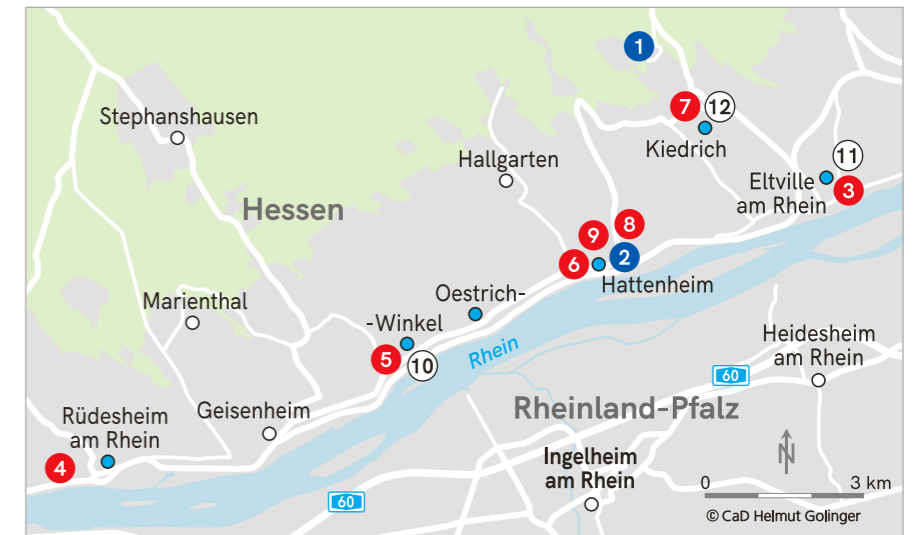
1

7 12

Stephanshausen

Kiedrich

Hallgarten

11

Eltville am Rhein

3

Hessen

8

9

2

6

Hattenheim

Marienthal

Oestrich-

-Winkel

5

10

Rhein

Heidesheim am Rhein

60

Rüdesheim am Rhein

Geisenheim

Rheinland-Pfalz

4

N

Ingelheim am Rhein

0

3 km

60

© CaD Helmut Golinger